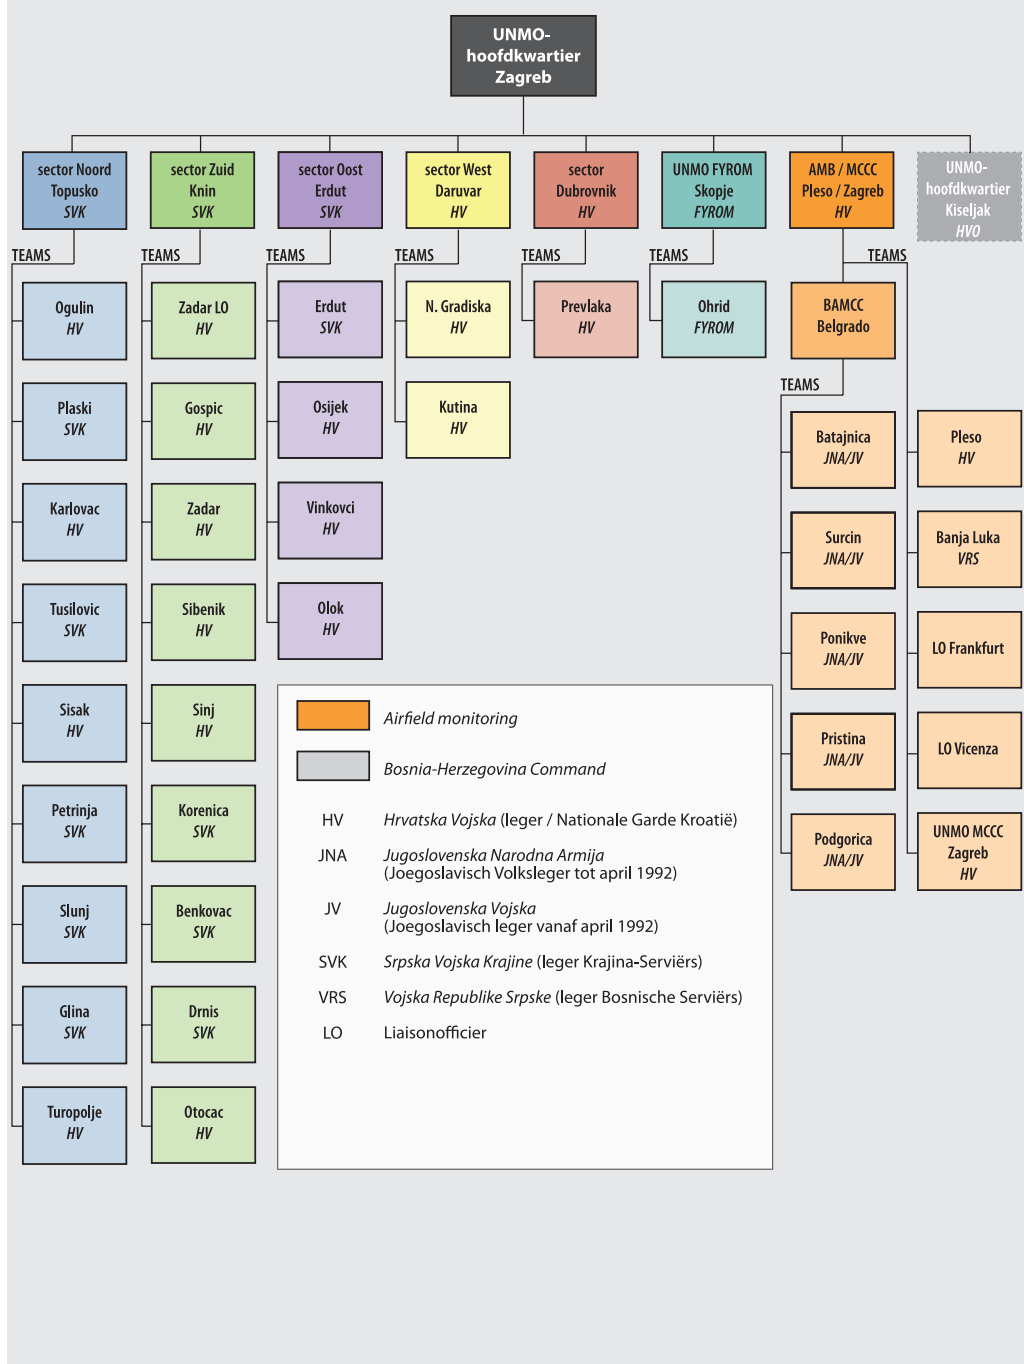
UNMO-hoofdkwartier Zagreb

sector Noord
Topusko
SVK

sector Zuid
Knin
SVK

sector Oost
Erdut
SVK

sector West
Daruvar
HV

sector
Dubrovnik
HV

UNMO FYROM
Skopje
FYROM

AMB / MCCC
Pleso / Zagreb
HV

UNMO-hoofdkwartier
Kiseljak
HVO

TEAMS

Ogulin
HV

Plaski
SVK

Karlovac
HV

Tusilovic
SVK

Sisak
HV

Petrinja
SVK

Slunj
SVK

Glina
SVK

Turopolje
HV

TEAMS

Zadar LO
HV

Gospic
HV

Zadar
HV

Sibenik
HV

Sinj
HV

Korenica
SVK

Benkovac
SVK

Drnis
SVK

Otocac
HV

TEAMS

Erdut
SVK

Osijek
HV

Vinkovci
HV

Olok
HV

TEAMS

N. Gradiska
HV

Kutina
HV

TEAMS

Prevlaka
HV

TEAMS

Ohrid
FYROM

TEAMS

BAMCC
Belgrado

TEAMS

Batajnica
JNA/JV

Surcin
JNA/JV

Ponikve
JNA/JV

Pristina
JNA/JV

Podgorica
JNA/JV

Pleso
HV

Banja Luka
VRS

LO Frankfurt

LO Vicenza

UNMO MCCC
Zagreb
HV

Airfield monitoring

Bosnia-Herzegovina Command

HV Hrvatska Vojska (leger / Nationale Garde Kroatië)

JNA Jugoslovenska Narodna Armija
(Joegoslavisch Volksleger tot april 1992)

JV Jugoslovenska Vojska
(Joegoslavisch leger vanaf april 1992)

SVK Srpska Vojska Krajine (leger Krajina-Serviërs)

VRS Vojska Republike Srpske (leger Bosnische Serviërs)

LO Liaisonofficier